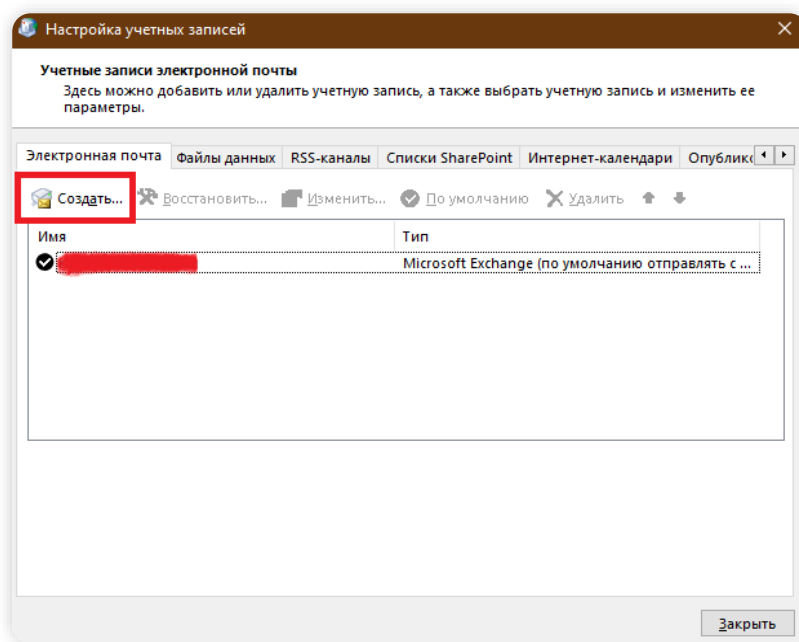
Настройка учетных записей

Учетные записи электронной почты

Здесь можно добавить или удалить учетную запись, а также выбрать учетную запись и изменить ее параметры.

Электронная почта | Файлы данных | RSS-каналы | Списки SharePoint | Интернет-календари | Опублико

Создать... Восстановить... Изменить... По умолчанию Удалить

| Имя | Тип |
|---|---|
| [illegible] | Microsoft Exchange (по умолчанию отправлять с ... |

Закрыть